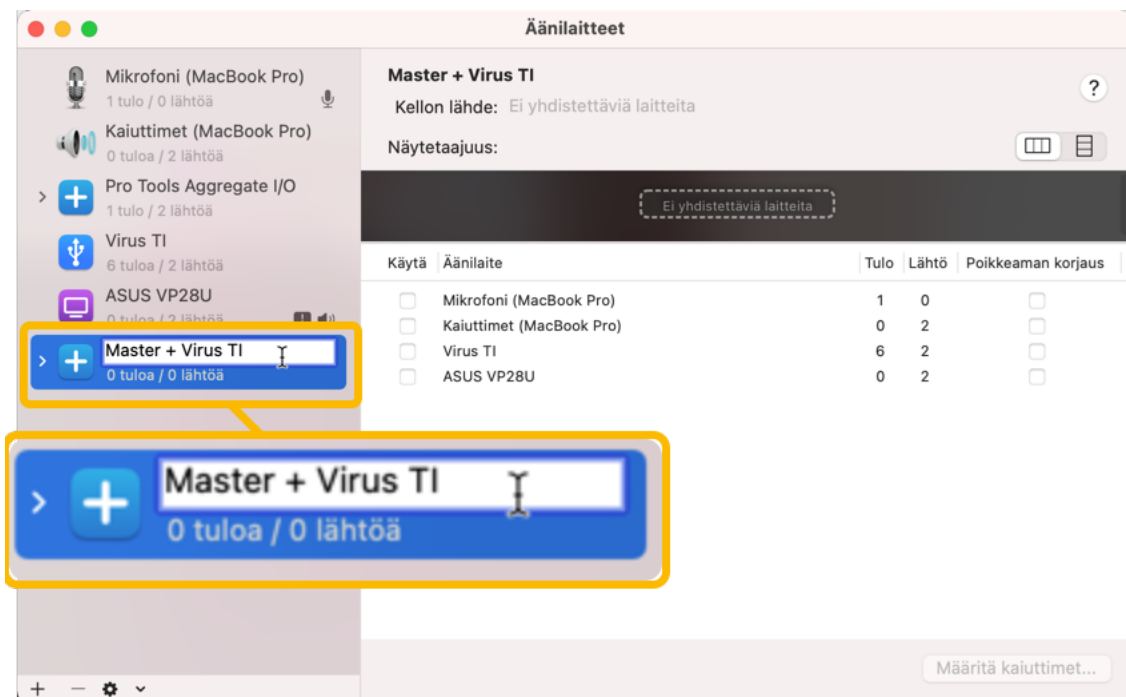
Äänilaitteet

Mikrofoni (MacBook Pro)
1 tulo / 0 lähtöä

Kaiuttimet (MacBook Pro)
0 tuloa / 2 lähtöä

Pro Tools Aggregate I/O
1 tulo / 2 lähtöä

Virus TI
6 tuloa / 2 lähtöä

ASUS VP28U
0 tuloa / 2 lähtöä

Master + Virus TI
0 tuloa / 0 lähtöä

Master + Virus TI
0 tuloa / 0 lähtöä

+ − ⚙ ⌄

Master + Virus TI
Kellon lähde: Ei yhdistettäviä laitteita
Näytetaajuus:

?

Ei yhdistettäviä laitteita

| Käytä | Äänilaite | Tulo | Lähtö | Poikkeaman korjaus |
|---|---|---|---|---|
| | Mikrofoni (MacBook Pro) | 1 | 0 | |
| | Kaiuttimet (MacBook Pro) | 0 | 2 | |
| | Virus TI | 6 | 2 | |
| | ASUS VP28U | 0 | 2 | |

Määritä kaiuttimet...